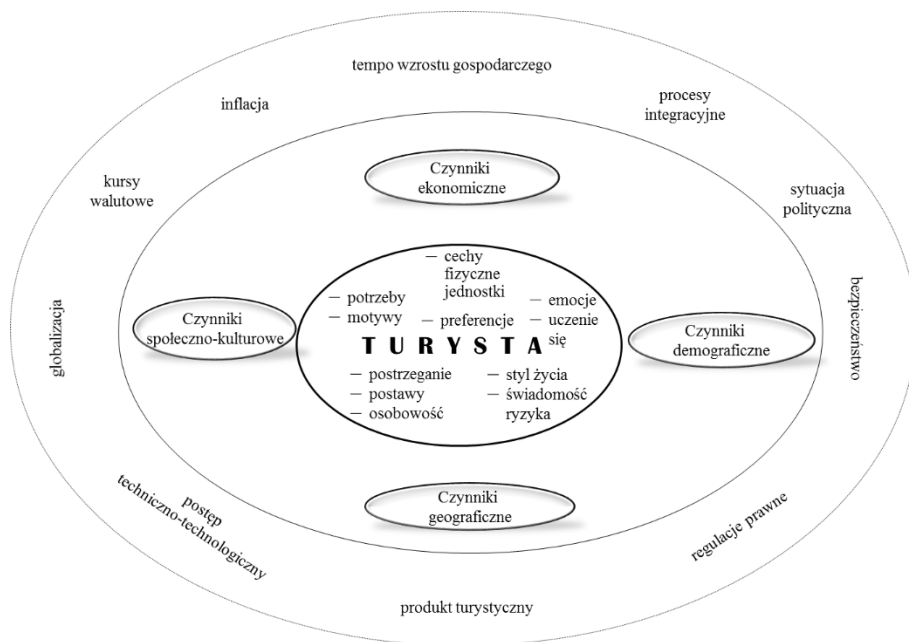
tempo wzrostu gospodarczego

inflacja

procesy integracyjne

kursy walutowe

Czynniki ekonomiczne

sytuacja polityczna

globalizacja

bezpieczeństwo

Czynniki społeczno-kulturowe

Czynniki demograficzne

– cechy fizyczne jednostki

– potrzeby
– motywy

– preferencje

– emocje
– uczenie się

TURYSTA

– postrzeganie
– postawy
– osobowość

– styl życia
– świadomość ryzyka

Czynniki geograficzne

postęp techniczno-technologiczny

regulacje prawne

produkt turystyczny